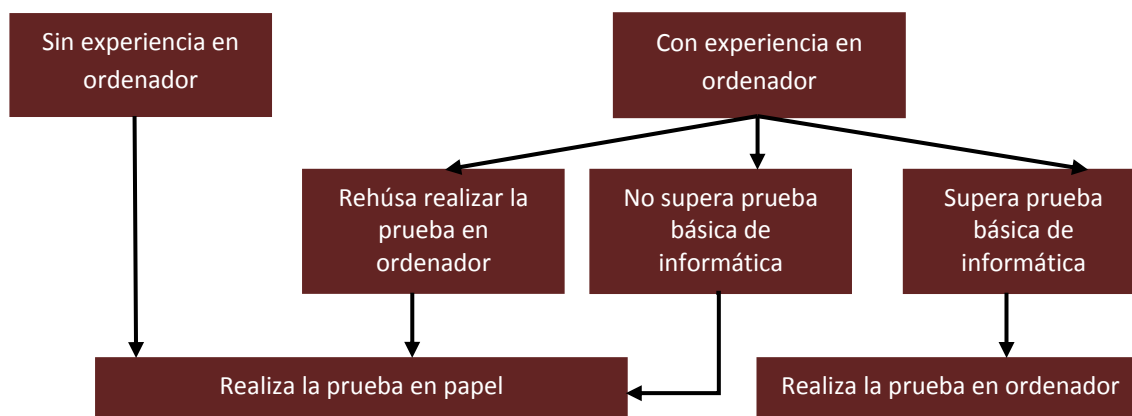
Sin experiencia en ordenador

Con experiencia en ordenador

Rehúsa realizar la prueba en ordenador

No supera prueba básica de informática

Supera prueba básica de informática

Realiza la prueba en papel

Realiza la prueba en ordenador